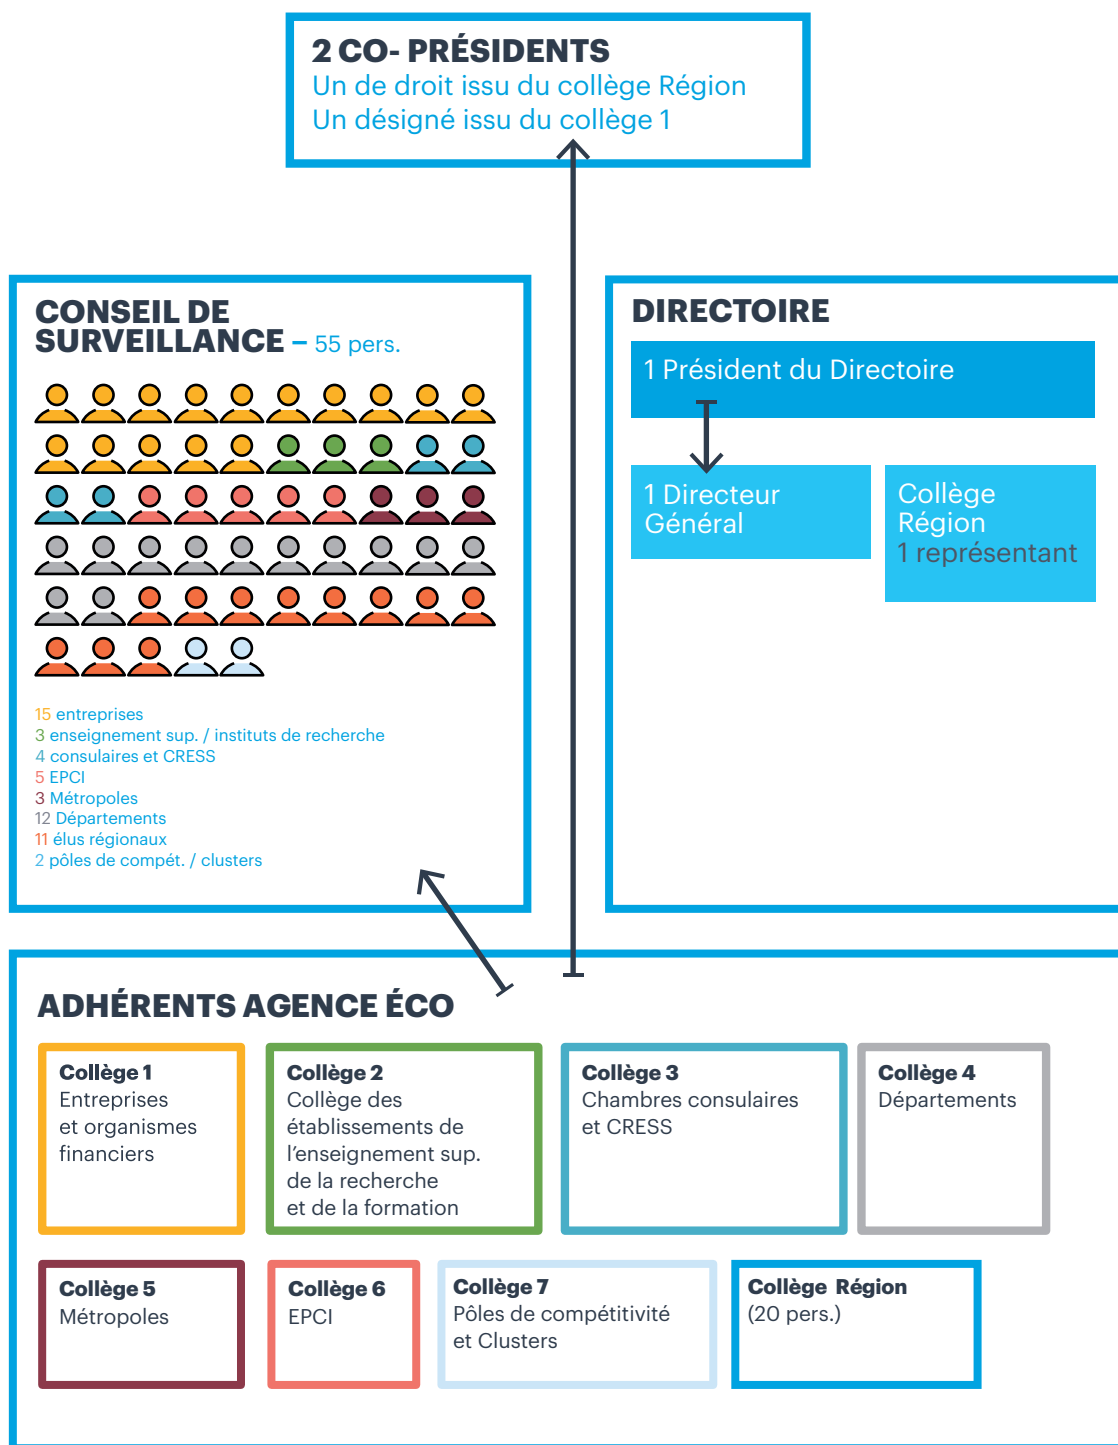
2 CO- PRÉSIDENTS
Un de droit issu du collège Région
Un désigné issu du collège 1

CONSEIL DE SURVEILLANCE – 55 pers.

15 entreprises
3 enseignement sup. / instituts de recherche
4 consulaires et CRESS
5 EPCI
3 Métropoles
12 Départements
11 élus régionaux
2 pôles de compét. / clusters

DIRECTOIRE
1 Président du Directoire
1 Directeur Général
Collège Région
1 représentant

ADHÉRENTS AGENCE ÉCO

Collège 1
Entreprises et organismes financiers

Collège 2
Collège des établissements de l'enseignement sup. de la recherche et de la formation

Collège 3
Chambres consulaires et CRESS

Collège 4
Départements

Collège 5
Métropoles

Collège 6
EPCI

Collège 7
Pôles de compétitivité et Clusters

Collège Région
(20 pers.)